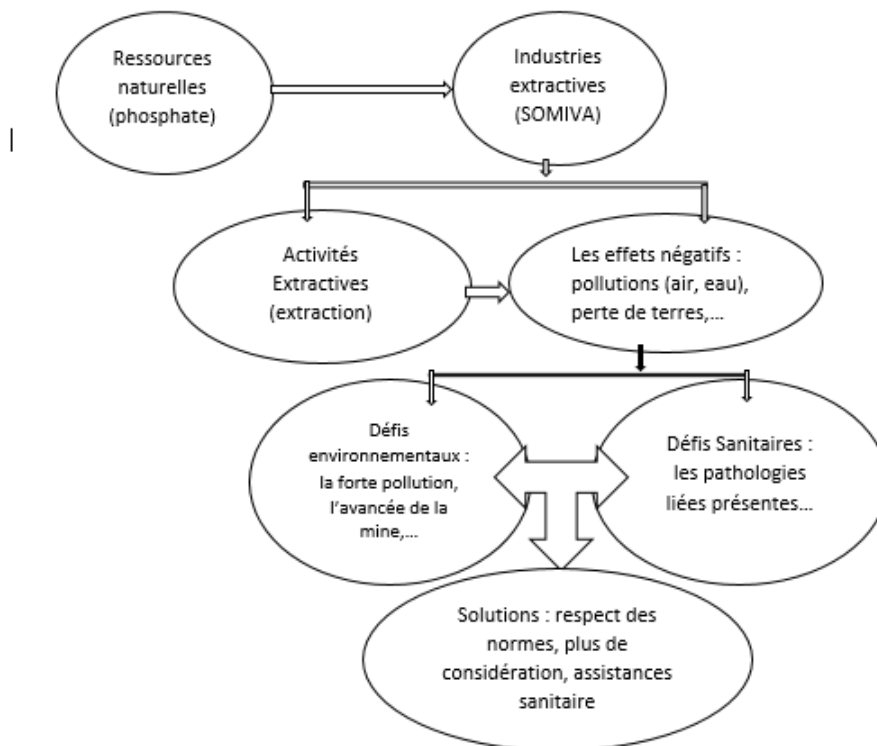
Ressources naturelles (phosphate)

Industries extractives (SOMIVA)

Activités Extractives (extraction)

Les effets négatifs : pollutions (air, eau), perte de terres,…

Défis environnementaux : la forte pollution, l'avancée de la mine,…

Défis Sanitaires : les pathologies liées présentes…

Solutions : respect des normes, plus de considération, assistances sanitaire